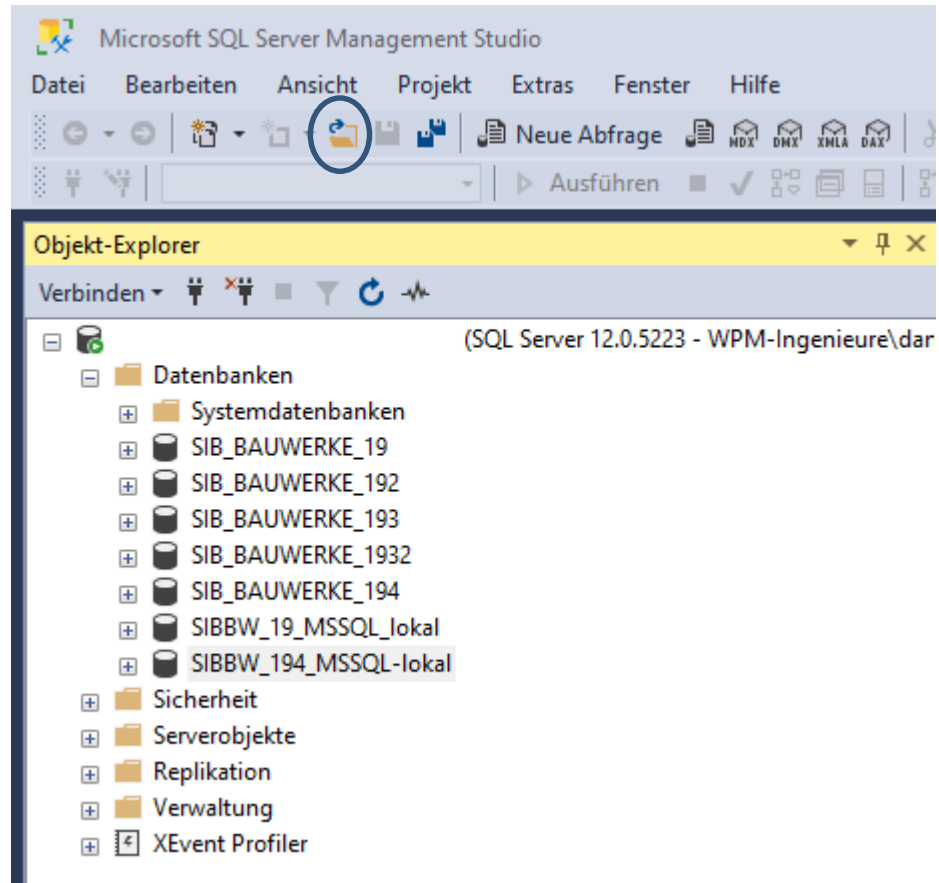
Microsoft SQL Server Management Studio

Datei Bearbeiten Ansicht Projekt Extras Fenster Hilfe

Neue Abfrage MDX DMX XMLA DAX

Ausführen

Objekt-Explorer

Verbinden

(SQL Server 12.0.5223 - WPM-Ingenieure\dar

Datenbanken
Systemdatenbanken
SIB_BAUWERKE_19
SIB_BAUWERKE_192
SIB_BAUWERKE_193
SIB_BAUWERKE_1932
SIB_BAUWERKE_194
SIBBW_19_MSSQL_lokal
SIBBW_194_MSSQL-lokal
Sicherheit
Serverobjekte
Replikation
Verwaltung
XEvent Profiler